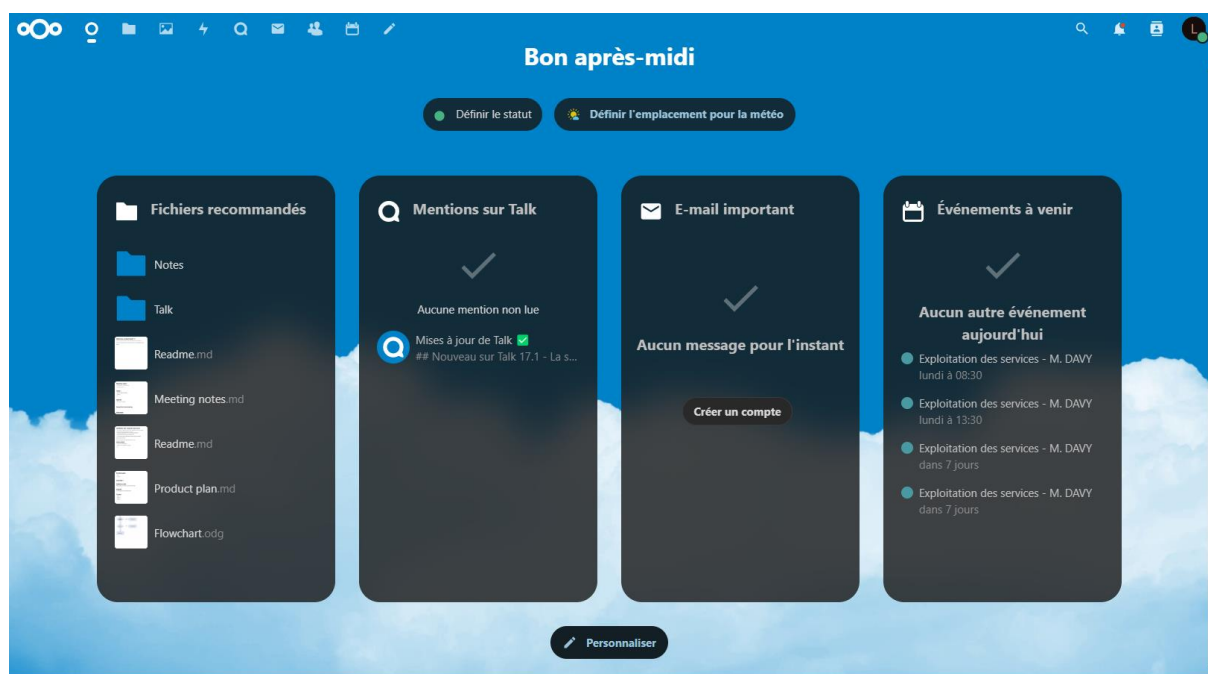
L

Bon après-midi

Définir le statut

Définir l'emplacement pour la météo

Fichiers recommandés

Notes

Talk

Readme.md

Meeting notes.md

Readme.md

Product plan.md

Flowchart.odg

Mentions sur Talk

Aucune mention non lue

Mises à jour de Talk ✅
## Nouveau sur Talk 17.1 - La s...

E-mail important

Aucun message pour l'instant

Créer un compte

Événements à venir

Aucun autre événement aujourd'hui

Exploitation des services - M. DAVY
lundi à 08:30

Exploitation des services - M. DAVY
lundi à 13:30

Exploitation des services - M. DAVY
dans 7 jours

Exploitation des services - M. DAVY
dans 7 jours

Personnaliser